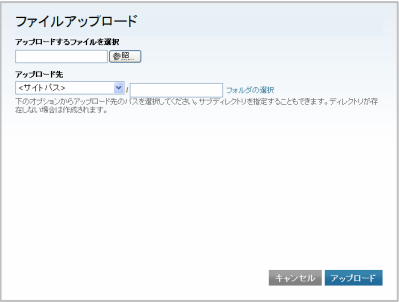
ファイルアップロード

アップロードするファイルを選択

参照...

アップロード先

<サイトパス>

/

フォルダの選択

下のオプションからアップロード先のパスを選択してください。サブディレクトリを指定することもできます。ディレクトリが存在しない場合は作成されます。

キャンセル

アップロード